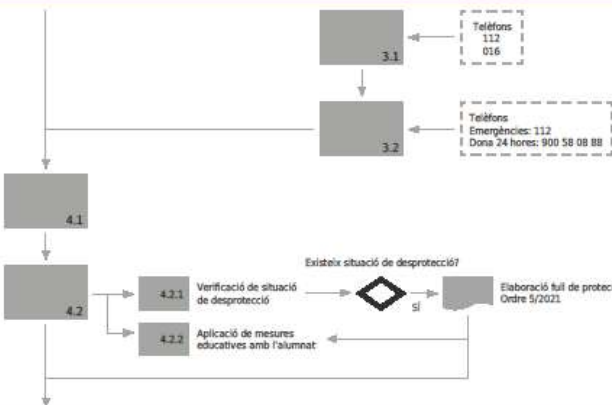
Telèfons
112
016

3.1

Telèfons
Emergències: 112
Dona 24 hores: 900 58 08 88

3.2

4.1

4.2

Existeix situació de desprotecció?

4.2.1

Verificació de situació de desprotecció

Sí

Elaboració full de protec
Ordre 5/2021

4.2.2

Aplicació de mesures educatives amb l'alumnat